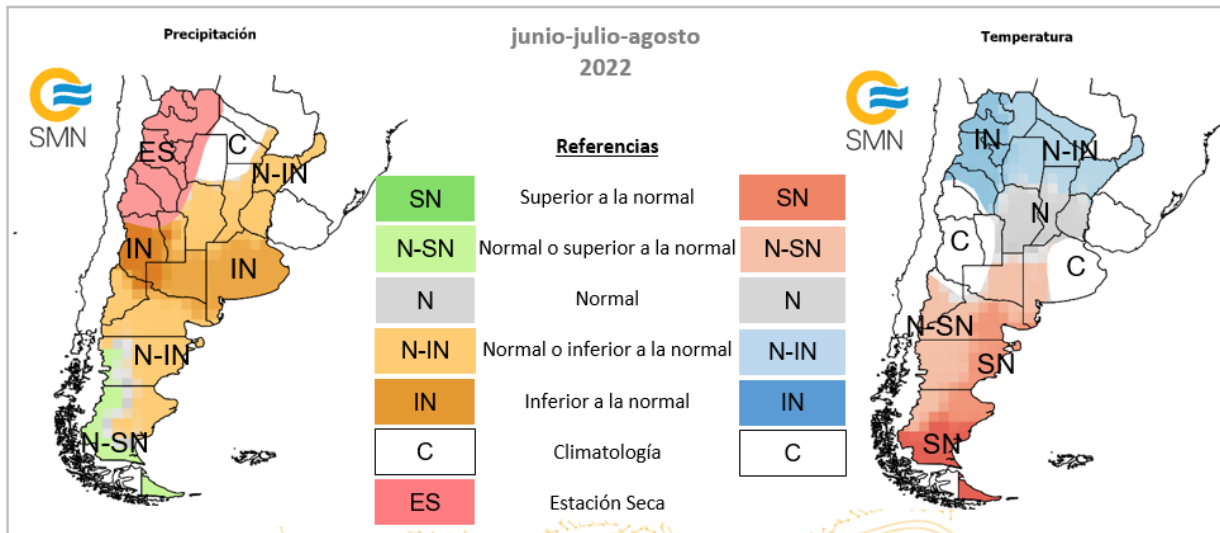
Precipitación

junio-julio-agosto
2022

Temperatura

SMN

ES
C
N-IN
IN
IN
N-IN
N-SN

Referencias

| SN | Superior a la normal | SN |
|---|---|---|
| N-SN | Normal o superior a la normal | N-SN |
| N | Normal | N |
| N-IN | Normal o inferior a la normal | N-IN |
| IN | Inferior a la normal | IN |
| C | Climatología | C |
| ES | Estación Seca | |

SMN

IN
N-IN
N
C
C
N-SN
SN
SN